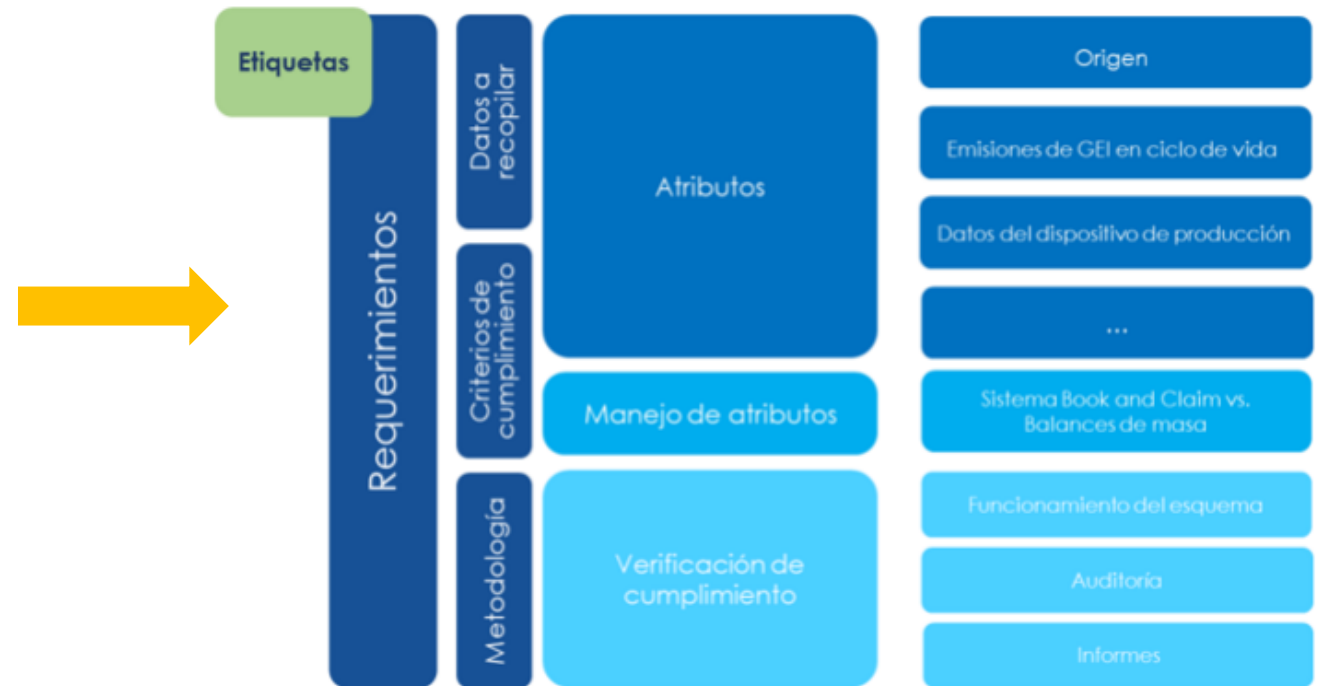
Etiquetas

Requerimientos

Datos a recopilar

Criterios de cumplimiento

Metodología

Atributos

Manejo de atributos

Verificación de cumplimiento

Origen

Emisiones de GEI en ciclo de vida

Datos del dispositivo de producción

...

Sistema Book and Claim vs. Balances de masa

Funcionamiento del esquema

Auditoría

Informes